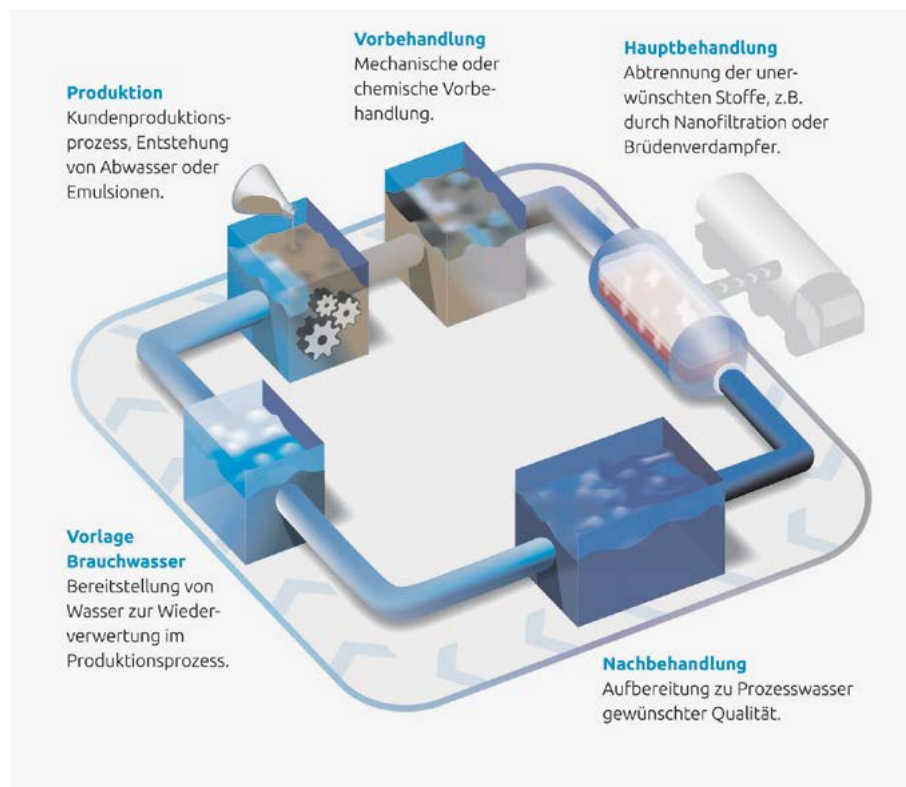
Produktion
Kundenproduktionsprozess, Entstehung von Abwasser oder Emulsionen.

Vorbehandlung
Mechanische oder chemische Vorbehandlung.

Hauptbehandlung
Abtrennung der unerwünschten Stoffe, z.B. durch Nanofiltration oder Brüdenverdampfer.

Vorlage Brauchwasser
Bereitstellung von Wasser zur Wiederverwertung im Produktionsprozess.

Nachbehandlung
Aufbereitung zu Prozesswasser gewünschter Qualität.